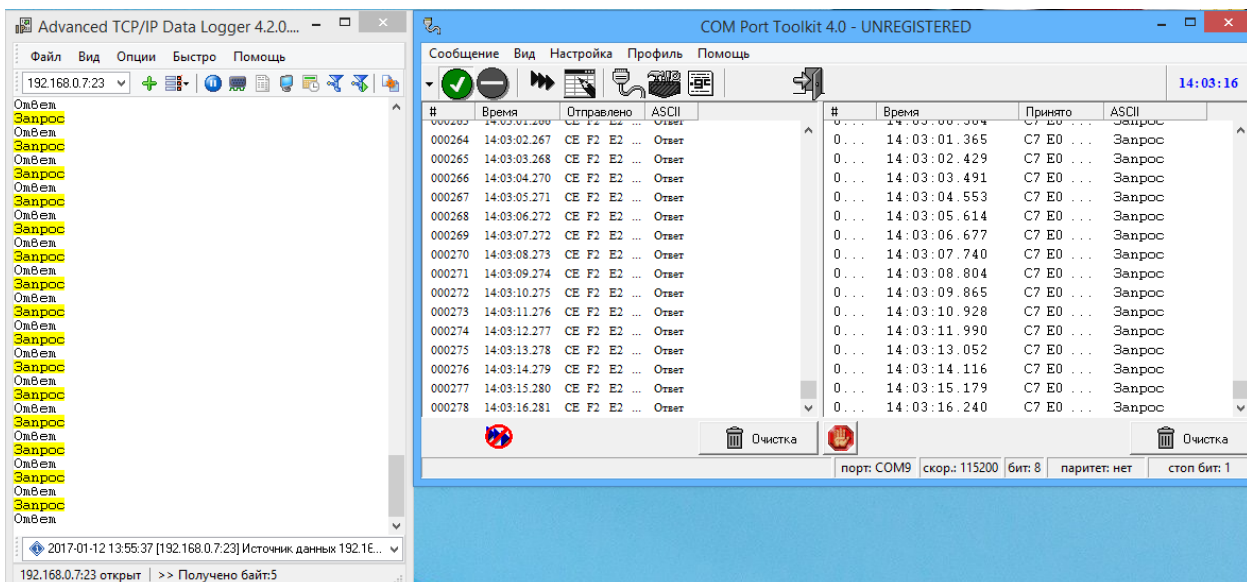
Advanced TCP/IP Data Logger 4.2.0...

Файл Вид Опции Быстро Помощь

192.168.0.7:23

Ответ
Запрос
Ответ
Запрос
Ответ
Запрос
Ответ
Запрос
Ответ
Запрос
Ответ
Запрос
Ответ
Запрос
Ответ
Запрос
Ответ
Запрос
Ответ
Запрос
Ответ
Запрос
Ответ
Запрос
Ответ
Запрос
Ответ
Запрос
Ответ
Запрос
Ответ
Запрос
Ответ
Запрос
Ответ
Запрос
Ответ

2017-01-12 13:55:37 [192.168.0.7:23] Источник данных 192.16...

192.168.0.7:23 открыт | >> Получено байт:5

COM Port Toolkit 4.0 - UNREGISTERED

Сообщение Вид Настройка Профиль Помощь

14:03:16

| # | Время | Отправлено | ASCII |
|---|---|---|---|
| 000263 | 14:03:01.266 | CE F2 E2 ... | Ответ |
| 000264 | 14:03:02.267 | CE F2 E2 ... | Ответ |
| 000265 | 14:03:03.268 | CE F2 E2 ... | Ответ |
| 000266 | 14:03:04.270 | CE F2 E2 ... | Ответ |
| 000267 | 14:03:05.271 | CE F2 E2 ... | Ответ |
| 000268 | 14:03:06.272 | CE F2 E2 ... | Ответ |
| 000269 | 14:03:07.272 | CE F2 E2 ... | Ответ |
| 000270 | 14:03:08.273 | CE F2 E2 ... | Ответ |
| 000271 | 14:03:09.274 | CE F2 E2 ... | Ответ |
| 000272 | 14:03:10.275 | CE F2 E2 ... | Ответ |
| 000273 | 14:03:11.276 | CE F2 E2 ... | Ответ |
| 000274 | 14:03:12.277 | CE F2 E2 ... | Ответ |
| 000275 | 14:03:13.278 | CE F2 E2 ... | Ответ |
| 000276 | 14:03:14.279 | CE F2 E2 ... | Ответ |
| 000277 | 14:03:15.280 | CE F2 E2 ... | Ответ |
| 000278 | 14:03:16.281 | CE F2 E2 ... | Ответ |

| # | Время | Принято | ASCII |
|---|---|---|---|
| 0... | 14:03:00.304 | C7 E0 ... | Запрос |
| 0... | 14:03:01.365 | C7 E0 ... | Запрос |
| 0... | 14:03:02.429 | C7 E0 ... | Запрос |
| 0... | 14:03:03.491 | C7 E0 ... | Запрос |
| 0... | 14:03:04.553 | C7 E0 ... | Запрос |
| 0... | 14:03:05.614 | C7 E0 ... | Запрос |
| 0... | 14:03:06.677 | C7 E0 ... | Запрос |
| 0... | 14:03:07.740 | C7 E0 ... | Запрос |
| 0... | 14:03:08.804 | C7 E0 ... | Запрос |
| 0... | 14:03:09.865 | C7 E0 ... | Запрос |
| 0... | 14:03:10.928 | C7 E0 ... | Запрос |
| 0... | 14:03:11.990 | C7 E0 ... | Запрос |
| 0... | 14:03:13.052 | C7 E0 ... | Запрос |
| 0... | 14:03:14.116 | C7 E0 ... | Запрос |
| 0... | 14:03:15.179 | C7 E0 ... | Запрос |
| 0... | 14:03:16.240 | C7 E0 ... | Запрос |

Очистка

Очистка

порт: COM9 | скор.: 115200 | бит: 8 | паритет: нет | стоп бит: 1